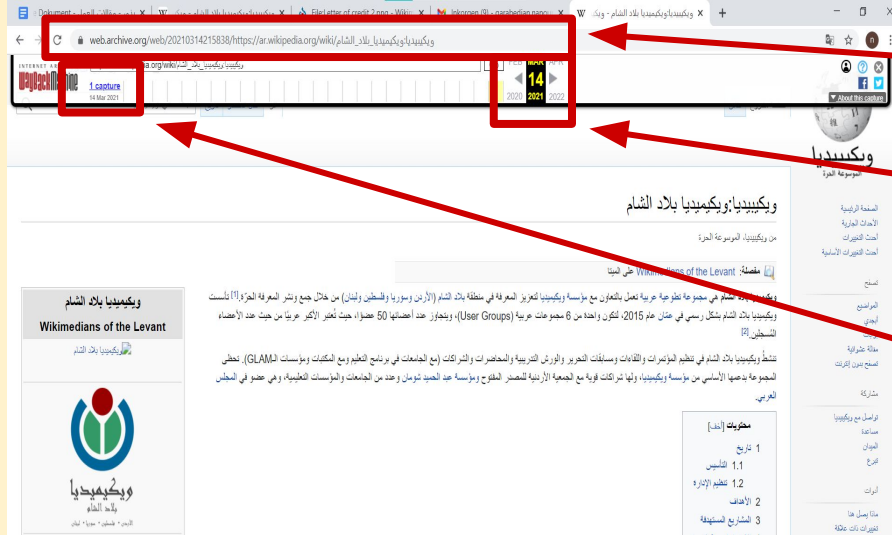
Dokument | ويكيبيديا:ويكيميديا بلاد الشام - ويك... | File:Letter of credit 2.png - Wiki | Inkorgen (9) - garabedian.nanou | ويكيبيديا:ويكيميديا بلاد الشام - ويك...

web.archive.org/web/20210314215838/https://ar.wikipedia.org/wiki/ويكيبيديا:ويكيميديا_بلاد_الشام

INTERNET ARCHIVE WayBackMachine

1 capture
14 Mar 2021

FEB MAR APR
14
2020 2021 2022

About this capture

ويكيبيديا
الموسوعة الحرة

ويكيبيديا:ويكيميديا بلاد الشام

من ويكيبيديا، الموسوعة الحرة

مفصلة: Wikimedians of the Levant على ميتا

ويكيميديا بلاد الشام هي مجموعة تطوعية عربية تعمل بالتعاون مع مؤسسة ويكيميديا لتعزيز المعرفة في منطقة بلاد الشام (الأردن وسوريا وفلسطين ولبنان) من خلال جمع ونشر المعرفة الحرة.[1] تأسست ويكيميديا بلاد الشام بشكل رسمي في عمّان عام 2015، لتكون واحدة من 6 مجموعات عربية (User Groups)، ويتجاوز عدد أعضائها 50 عضواً، حيث تُعتبر الأكبر عربياً من حيث عدد الأعضاء المسجلين.[2]

تنشطُ ويكيميديا بلاد الشام في تنظيم المؤتمرات واللقاءات ومسابقات التحرير والورش التدريبية والمحاضرات والشراكات (مع الجامعات في برنامج التعليم ومع المكتبات ومؤسسات الـGLAM). تحظى المجموعة بدعمها الأساسي من مؤسسة ويكيميديا، ولها شراكات قوية مع الجمعية الأردنية للمصدر المفتوح ومؤسسة عبد الحميد شومان وعدد من الجامعات والمؤسسات التعليمية، وهي عضو في المجلس العربي.

ويكيميديا بلاد الشام
Wikimedians of the Levant
ويكيميديا بلاد الشام

ويكيميديا
بلاد الشام
الأردن • فلسطين • سوريا • لبنان

محتويات [أخف]
1 تاريخ
1.1 التأسيس
1.2 تنظيم الإدارة
2 الأهداف
3 المشاريع المستهدفة

الصفحة الرئيسية
الأحداث الجارية
أحدث التغييرات
أحدث التغييرات الأساسية
تصفح
المواضيع
أبجدي
بوابات
مقالة عشوائية
تصفح بدون إنترنت
مشاركة
تواصل مع ويكيبيديا
مساعدة
الميدان
تبرع
أدوات
ماذا يصل هنا
تغييرات ذات علاقة